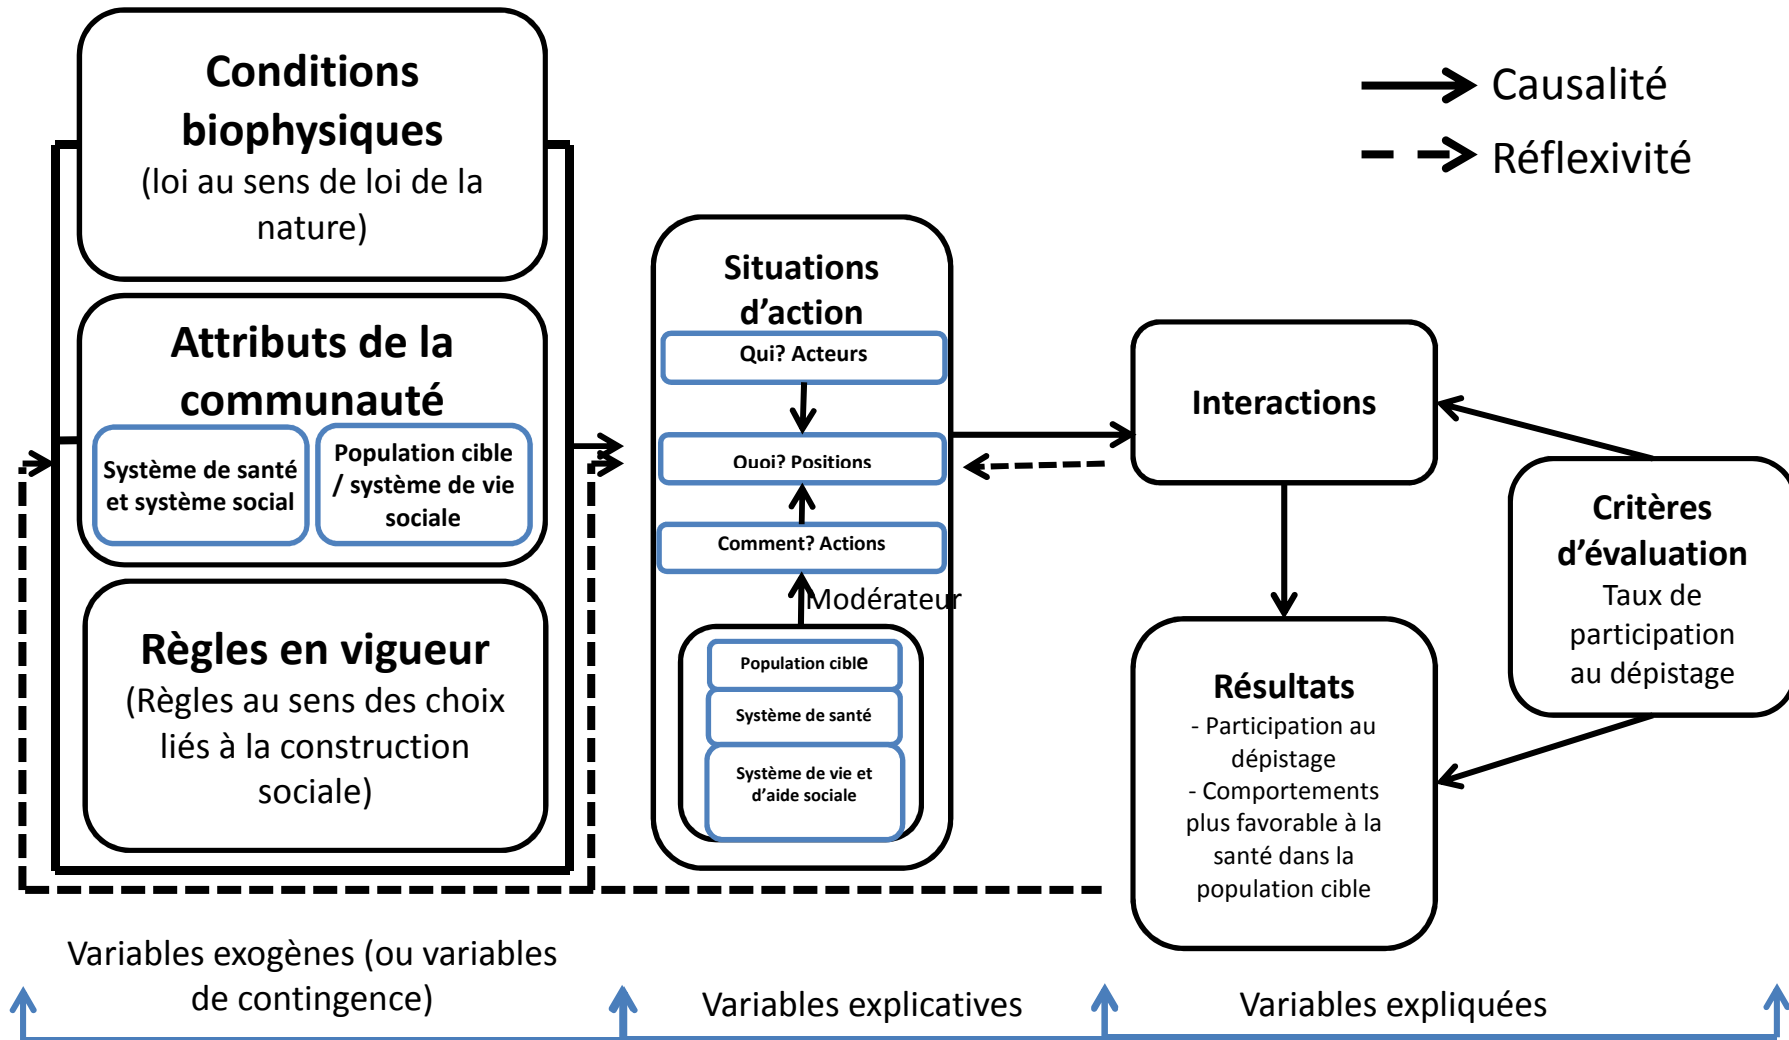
Causalité

Réflexivité

Conditions biophysiques
(loi au sens de loi de la nature)

Attributs de la communauté

Système de santé et système social

Population cible / système de vie sociale

Règles en vigueur
(Règles au sens des choix liés à la construction sociale)

Situations d'action

Qui? Acteurs

Quoi? Positions

Comment? Actions

Modérateur

Population cible

Système de santé

Système de vie et d'aide sociale

Interactions

Critères d'évaluation
Taux de participation au dépistage

Résultats
- Participation au dépistage
- Comportements plus favorable à la santé dans la population cible

Variables exogènes (ou variables de contingence)

Variables explicatives

Variables expliquées